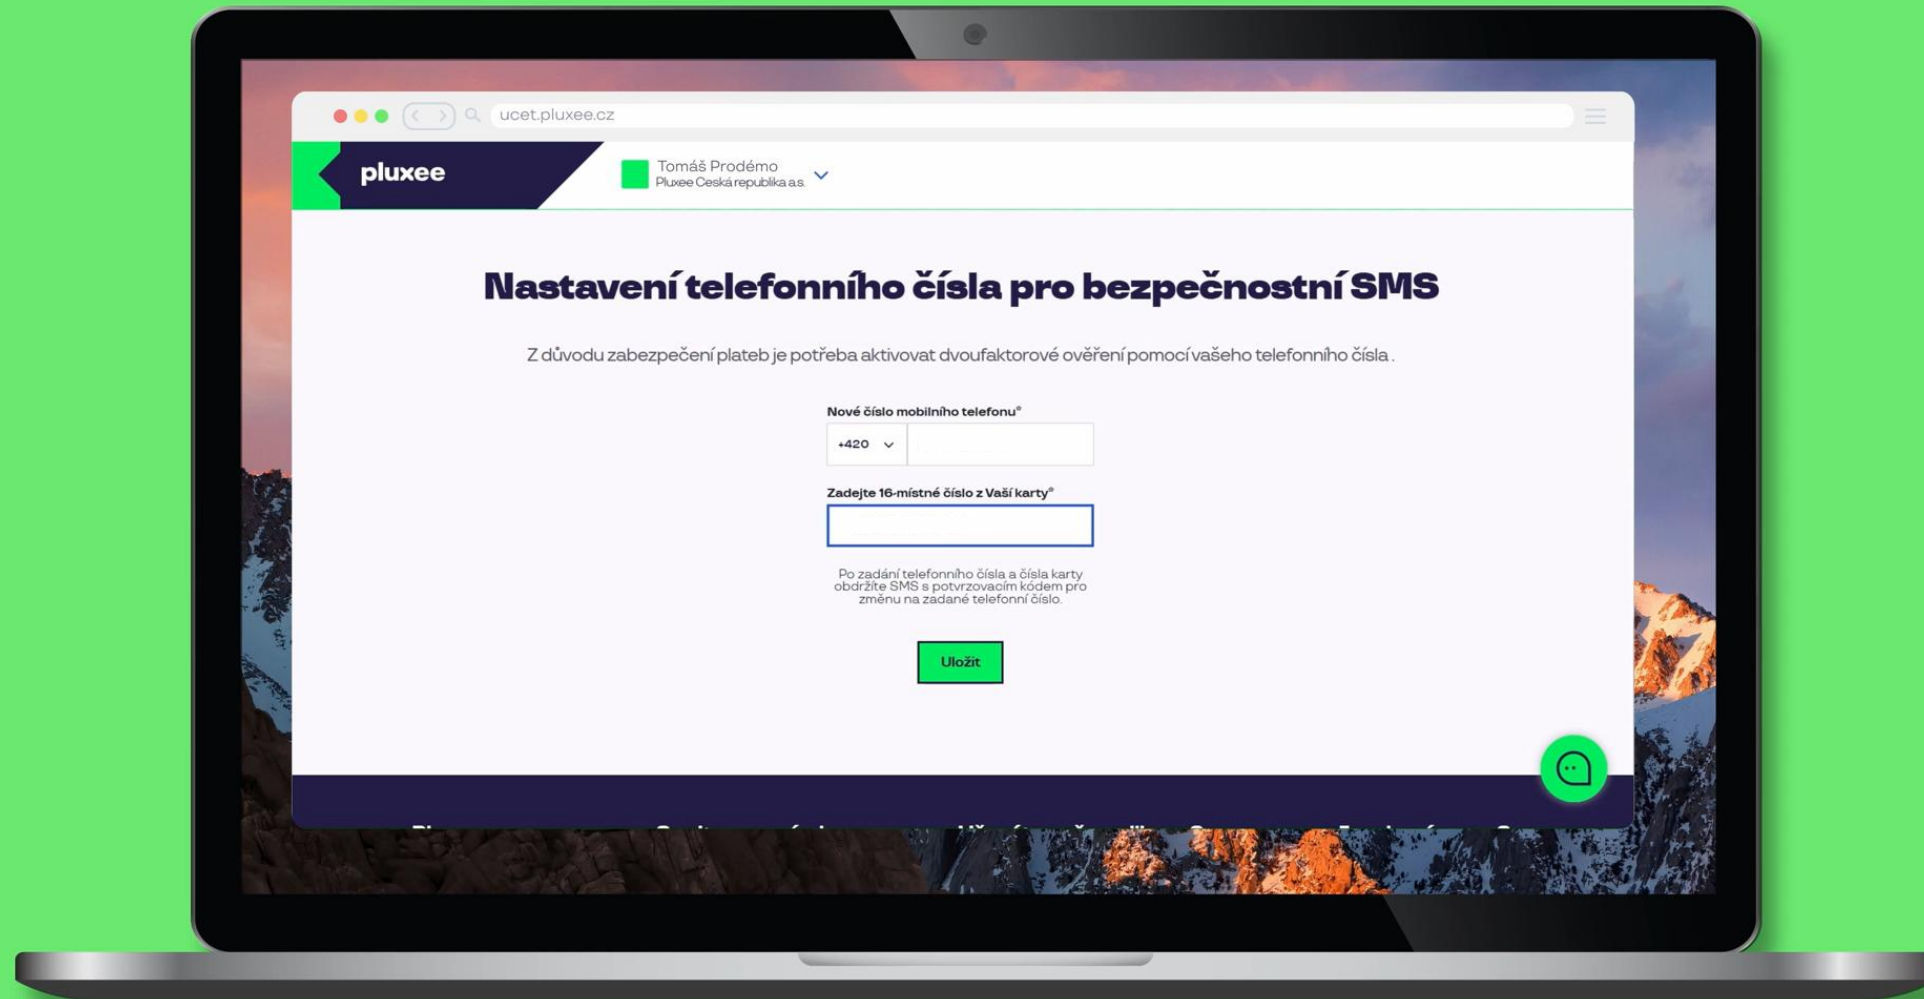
ucet.pluxee.cz

pluxee

Tomáš Prodémo
Pluxee Česká republika a.s.

Nastavení telefonního čísla pro bezpečnostní SMS

Z důvodu zabezpečení plateb je potřeba aktivovat dvoufaktorové ověření pomocí vašeho telefonního čísla .

Nové číslo mobilního telefonu*

+420

Zadejte 16-místné číslo z Vaší karty*

Po zadání telefonního čísla a čísla karty obdržíte SMS s potvrzovacím kódem pro změnu na zadané telefonní číslo.

Uložit

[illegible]